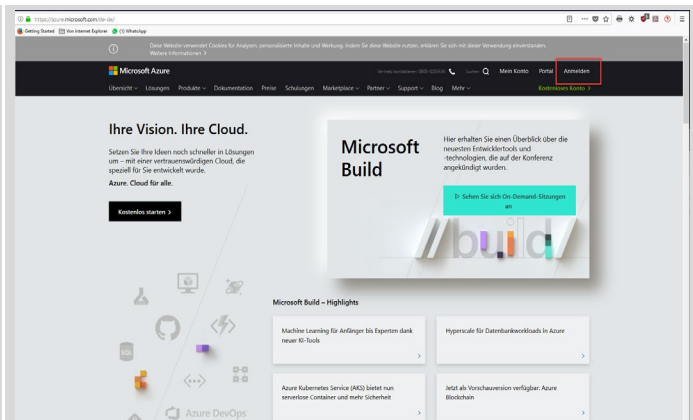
https://azure.microsoft.com/de-de/

Getting Started Von Internet Explorer (1) WhatsApp

Diese Website verwendet Cookies für Analysen, personalisierte Inhalte und Werbung. Indem Sie diese Website nutzen, erklären Sie sich mit dieser Verwendung einverstanden. Weitere Informationen >

Microsoft Azure

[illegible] Suchen Mein Konto Portal Anmelden

Übersicht Lösungen Produkte Dokumentation Preise Schulungen Marketplace Partner Support Blog Mehr

Kostenloses Konto >

Ihre Vision. Ihre Cloud.

Setzen Sie Ihre Ideen noch schneller in Lösungen um – mit einer vertrauenswürdigen Cloud, die speziell für Sie entwickelt wurde.

Azure. Cloud für alle.

Kostenlos starten >

Microsoft Build

Hier erhalten Sie einen Überblick über die neuesten Entwicklertools und -technologien, die auf der Konferenz angekündigt wurden.

Sehen Sie sich On-Demand-Sitzungen an

//build/

Microsoft Build – Highlights

Machine Learning für Anfänger bis Experten dank neuer KI-Tools

Hyperscale für Datenbankworkloads in Azure

Azure Kubernetes Service (AKS) bietet nun serverlose Container und mehr Sicherheit

Jetzt als Vorschauversion verfügbar: Azure Blockchain

Azure DevOps